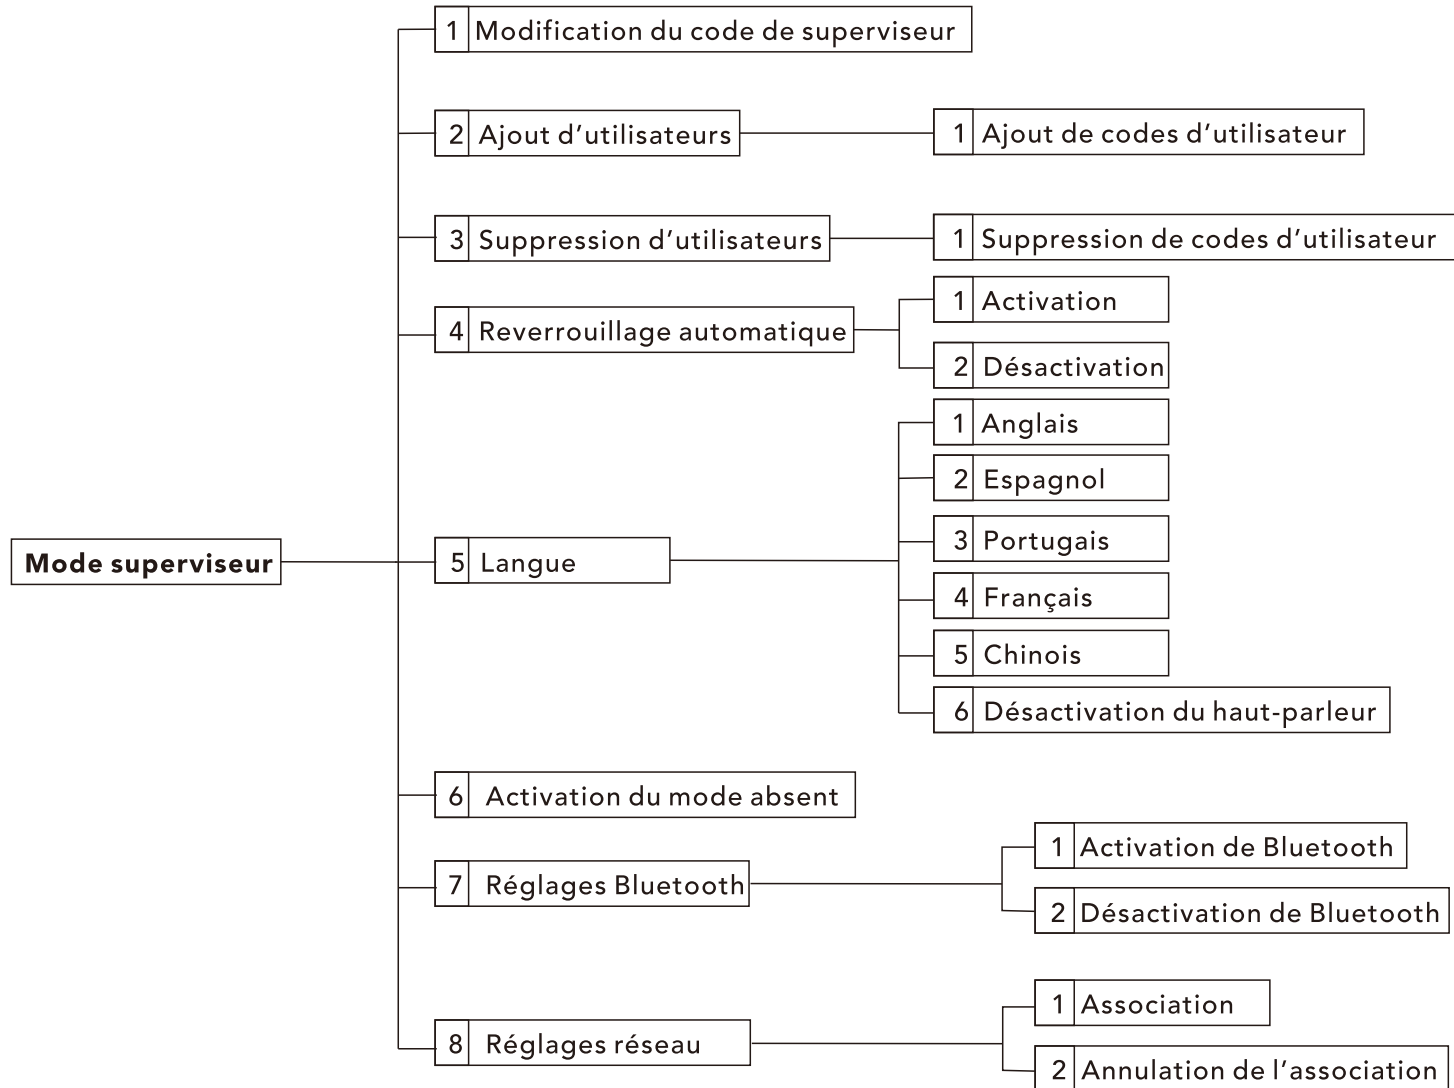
Mode superviseur

1 Modification du code de superviseur

2 Ajout d’utilisateurs
1 Ajout de codes d’utilisateur

3 Suppression d’utilisateurs
1 Suppression de codes d’utilisateur

4 Reverrouillage automatique
1 Activation
2 Désactivation

5 Langue
1 Anglais
2 Espagnol
3 Portugais
4 Français
5 Chinois
6 Désactivation du haut-parleur

6 Activation du mode absent

7 Réglages Bluetooth
1 Activation de Bluetooth
2 Désactivation de Bluetooth

8 Réglages réseau
1 Association
2 Annulation de l’association